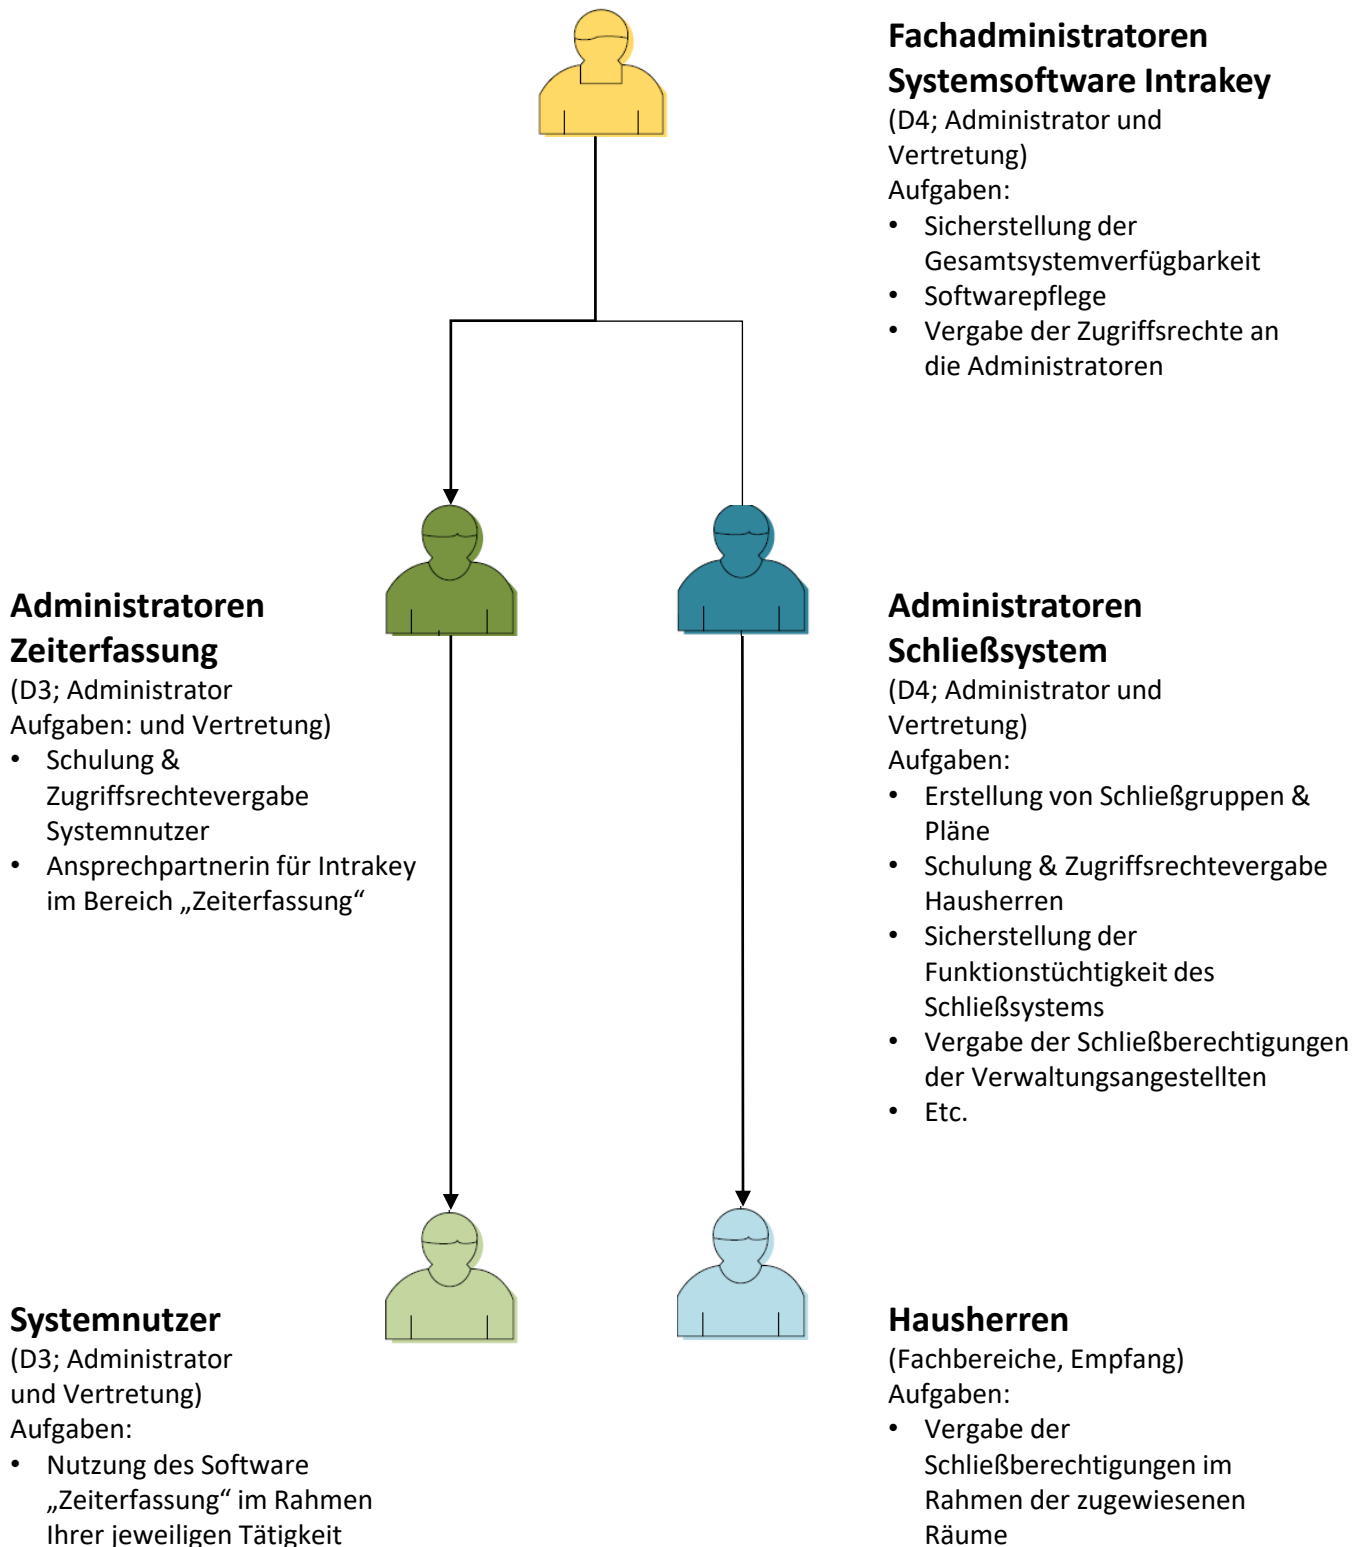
**Fachadministratoren Systemsoftware Intrakey**
(D4; Administrator und Vertretung)
Aufgaben:
- Sicherstellung der Gesamtsystemverfügbarkeit
- Softwarepflege
- Vergabe der Zugriffsrechte an die Administratoren

**Administratoren Zeiterfassung**
(D3; Administrator
Aufgaben: und Vertretung)
- Schulung & Zugriffsrechtevergabe Systemnutzer
- Ansprechpartnerin für Intrakey im Bereich „Zeiterfassung“

**Administratoren Schließsystem**
(D4; Administrator und Vertretung)
Aufgaben:
- Erstellung von Schließgruppen & Pläne
- Schulung & Zugriffsrechtevergabe Hausherren
- Sicherstellung der Funktionstüchtigkeit des Schließsystems
- Vergabe der Schließberechtigungen der Verwaltungsangestellten
- Etc.

**Systemnutzer**
(D3; Administrator und Vertretung)
Aufgaben:
- Nutzung des Software „Zeiterfassung“ im Rahmen Ihrer jeweiligen Tätigkeit

**Hausherren**
(Fachbereiche, Empfang)
Aufgaben:
- Vergabe der Schließberechtigungen im Rahmen der zugewiesenen Räume